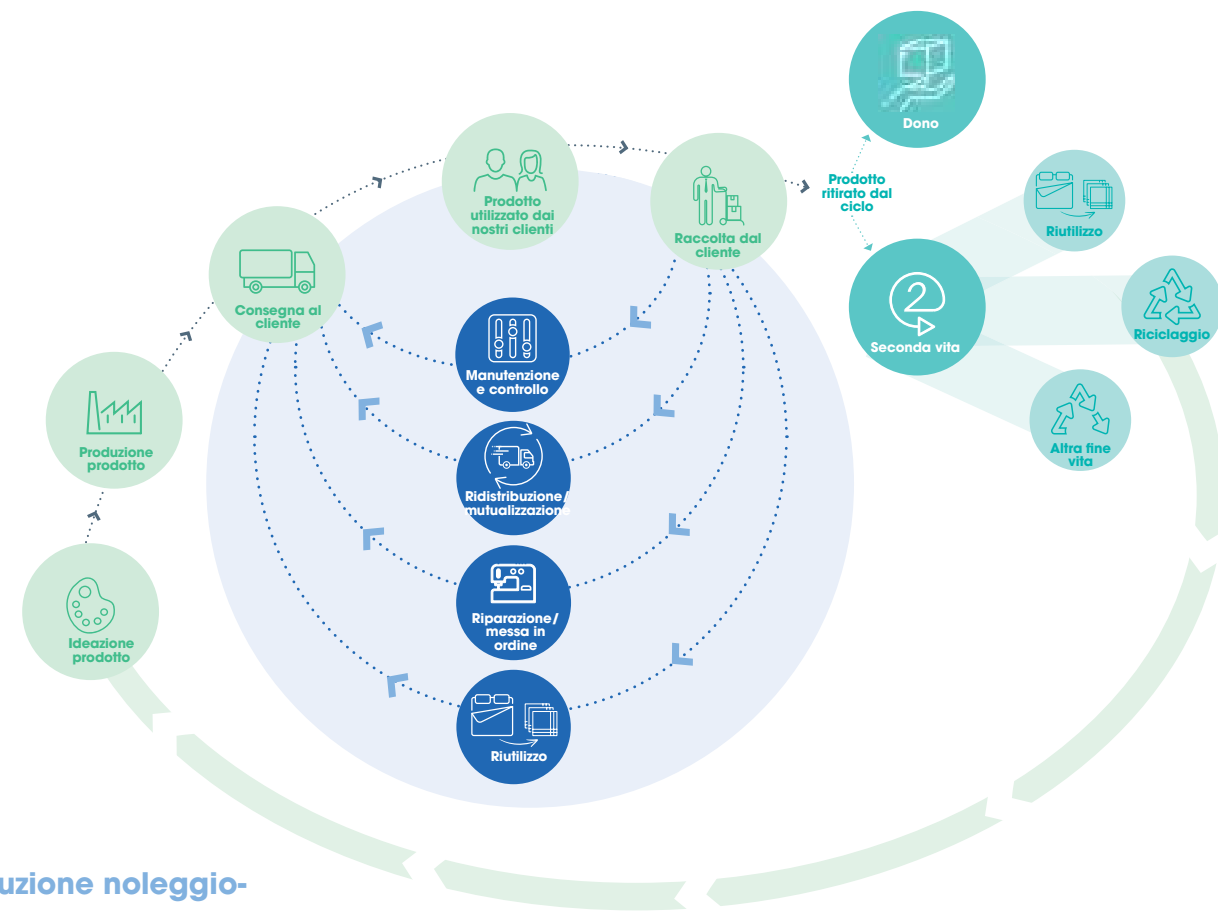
Ideazione prodotto

Produzione prodotto

Consegna al cliente

Prodotto utilizzato dai nostri clienti

Raccolta dal cliente

Prodotto ritirato dal ciclo

Dono

Seconda vita

Riutilizzo

Riciclaggio

Altra fine vita

Manutenzione e controllo

Ridistribuzione/ mutualizzazione

Riparazione/ messa in ordine

Riutilizzo

uzione noleggio-